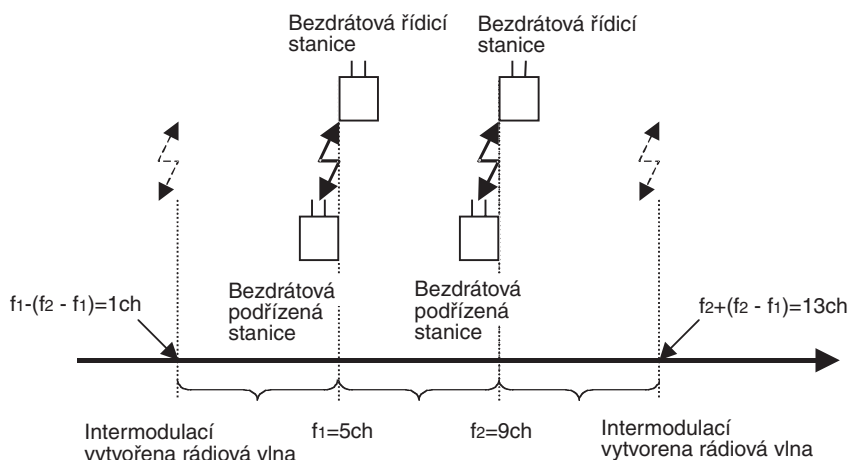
Bezdrátová řídicí stanice

Bezdrátová řídicí stanice

Bezdrátová podřízená stanice

Bezdrátová podřízená stanice

$f_1-(f_2 - f_1)=1ch$

$f_2+(f_2 - f_1)=13ch$

Intermodulací vytvořena rádiová vlna

$f_1=5ch$

$f_2=9ch$

Intermodulací vytvorena rádiová vlna